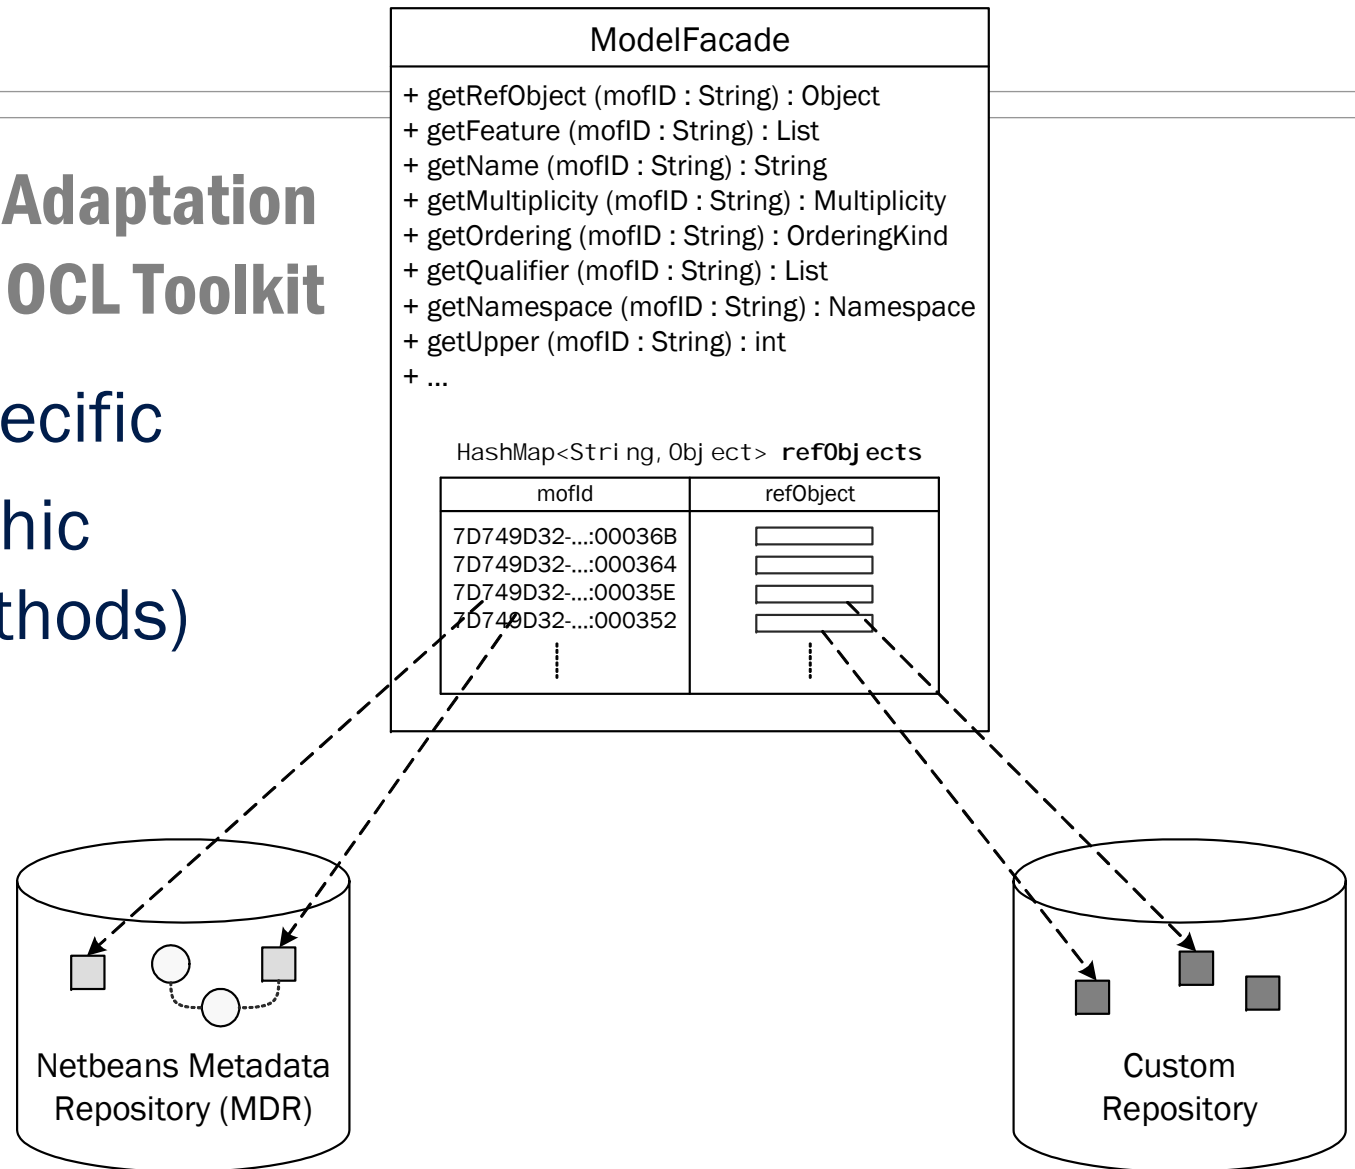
Adaptation
OCL Toolkit

ecific

hic

thods)

ModelFacade

+ getRefObject (mofID : String) : Object
+ getFeature (mofID : String) : List
+ getName (mofID : String) : String
+ getMultiplicity (mofID : String) : Multiplicity
+ getOrdering (mofID : String) : OrderingKind
+ getQualifier (mofID : String) : List
+ getNamespace (mofID : String) : Namespace
+ getUpper (mofID : String) : int
+ ...

HashMap<String, Object> **refObjects**

| mofId | refObject |
|---|---|
| 7D749D32-...:00036B | |
| 7D749D32-...:000364 | |
| 7D749D32-...:00035E | |
| 7D749D32-...:000352 | |

Netbeans Metadata Repository (MDR)

Custom Repository